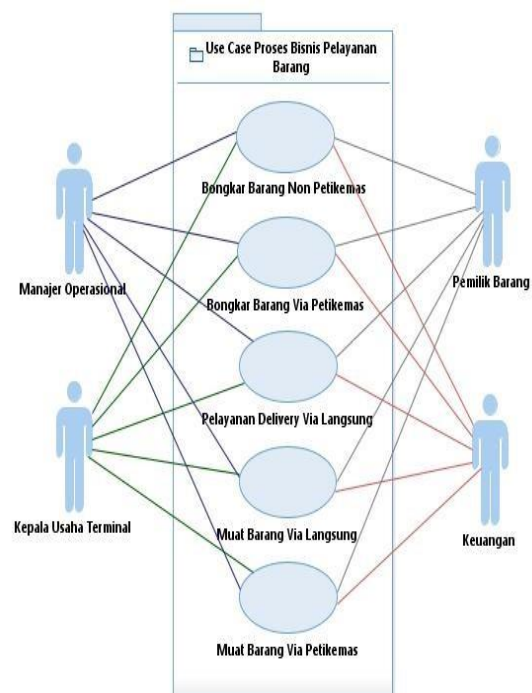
Use Case Proses Bisnis Pelayanan Barang

Bongkar Barang Non Petikemas

Bongkar Barang Via Petikemas

Pelayanan Delivery Via Langsung

Muat Barang Via Langsung

Muat Barang Via Petikemas

Manajer Operasional

Kepala Usaha Terminal

Pemilik Barang

Keuangan